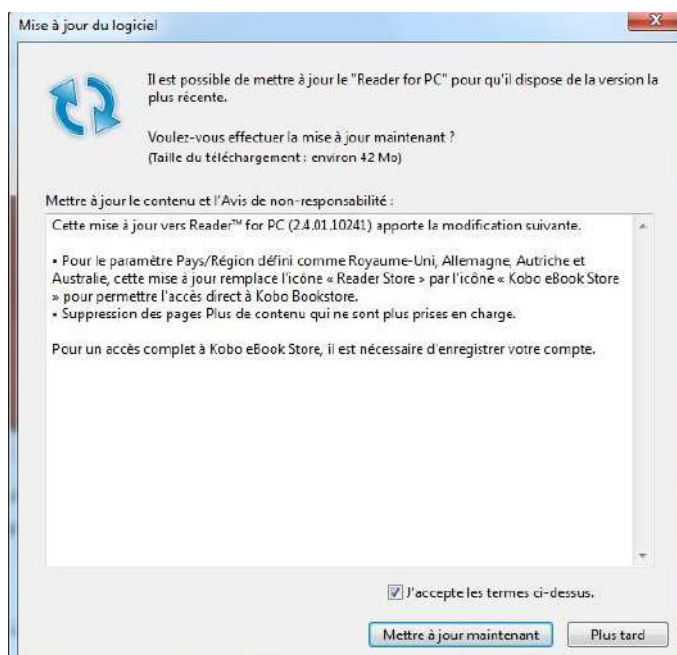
Mise à jour du logiciel

Il est possible de mettre à jour le "Reader for PC" pour qu'il dispose de la version la plus récente.

Voulez-vous effectuer la mise à jour maintenant ?
(Taille du téléchargement : environ 42 Mo)

Mettre à jour le contenu et l'Avis de non-responsabilité :

Cette mise à jour vers Reader™ for PC (2.4.01.10241) apporte la modification suivante.

• Pour le paramètre Pays/Région défini comme Royaume-Uni, Allemagne, Autriche et Australie, cette mise à jour remplace l'icône « Reader Store » par l'icône « Kobo eBook Store » pour permettre l'accès direct à Kobo Bookstore.
• Suppression des pages Plus de contenu qui ne sont plus prises en charge.

Pour un accès complet à Kobo eBook Store, il est nécessaire d'enregistrer votre compte.

J'accepte les termes ci-dessus.

Mettre à jour maintenant
Plus tard